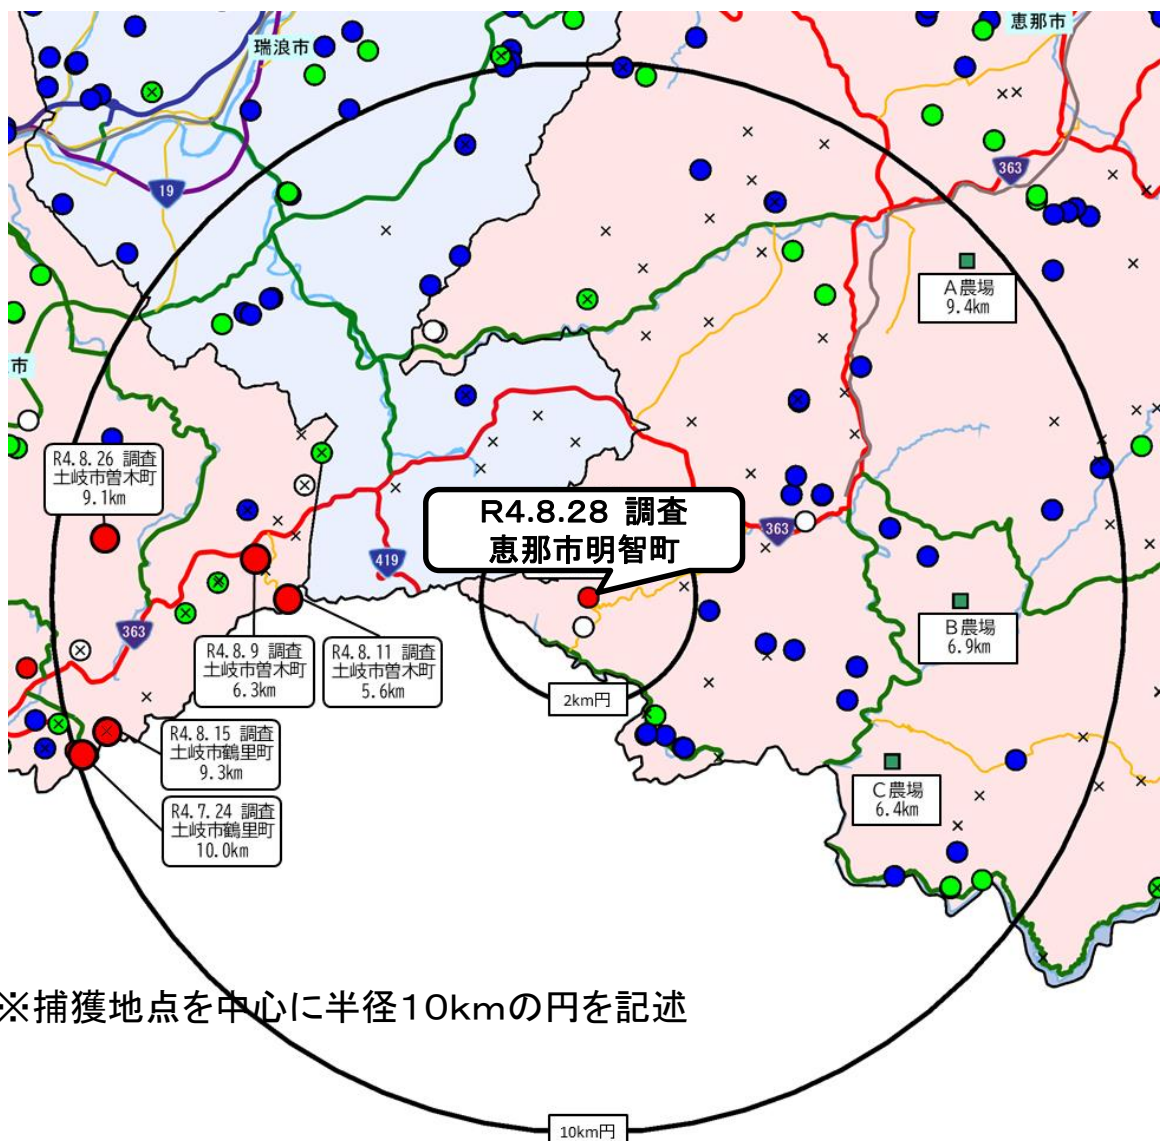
瑞浪市

恵那市

19

363

市

A農場
9.4km

R4.8.26 調査
土岐市曽木町
9.1km

R4.8.28 調査
恵那市明智町

419

363

363

R4.8.9 調査
土岐市曽木町
6.3km

R4.8.11 調査
土岐市曽木町
5.6km

2km円

B農場
6.9km

R4.8.15 調査
土岐市鶴里町
9.3km

R4.7.24 調査
土岐市鶴里町
10.0km

C農場
6.4km

※捕獲地点を中心に半径10kmの円を記述

10km円